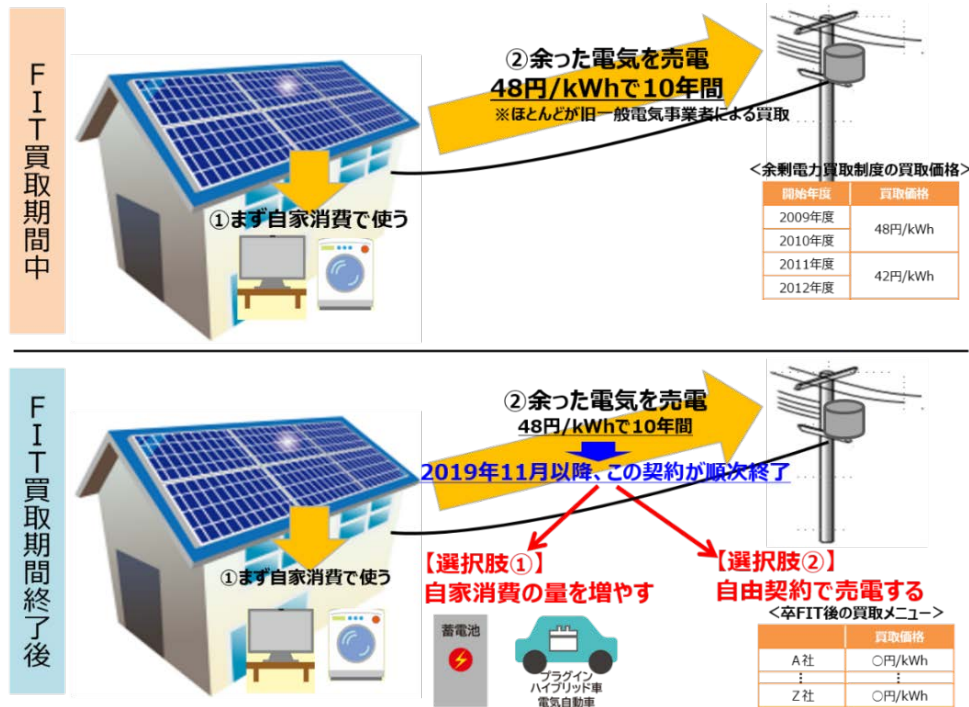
FIT買取期間中

②余った電気を売電
48円/kWhで10年間
※ほとんどが旧一般電気事業者による買取

①まず自家消費で使う

＜余剰電力買取制度の買取価格＞

| 開始年度 | 買取価格 |
|---|---|
| 2009年度 | 48円/kWh |
| 2010年度 | |
| 2011年度 | 42円/kWh |
| 2012年度 | |

FIT買取期間終了後

②余った電気を売電
48円/kWhで10年間

2019年11月以降、この契約が順次終了

①まず自家消費で使う

【選択肢①】
自家消費の量を増やす

蓄電池

プラグインハイブリッド車
電気自動車

【選択肢②】
自由契約で売電する

＜卒FIT後の買取メニュー＞

| | 買取価格 |
|---|---|
| A社 | ○円/kWh |
| ⋮ | ⋮ |
| Z社 | ○円/kWh |